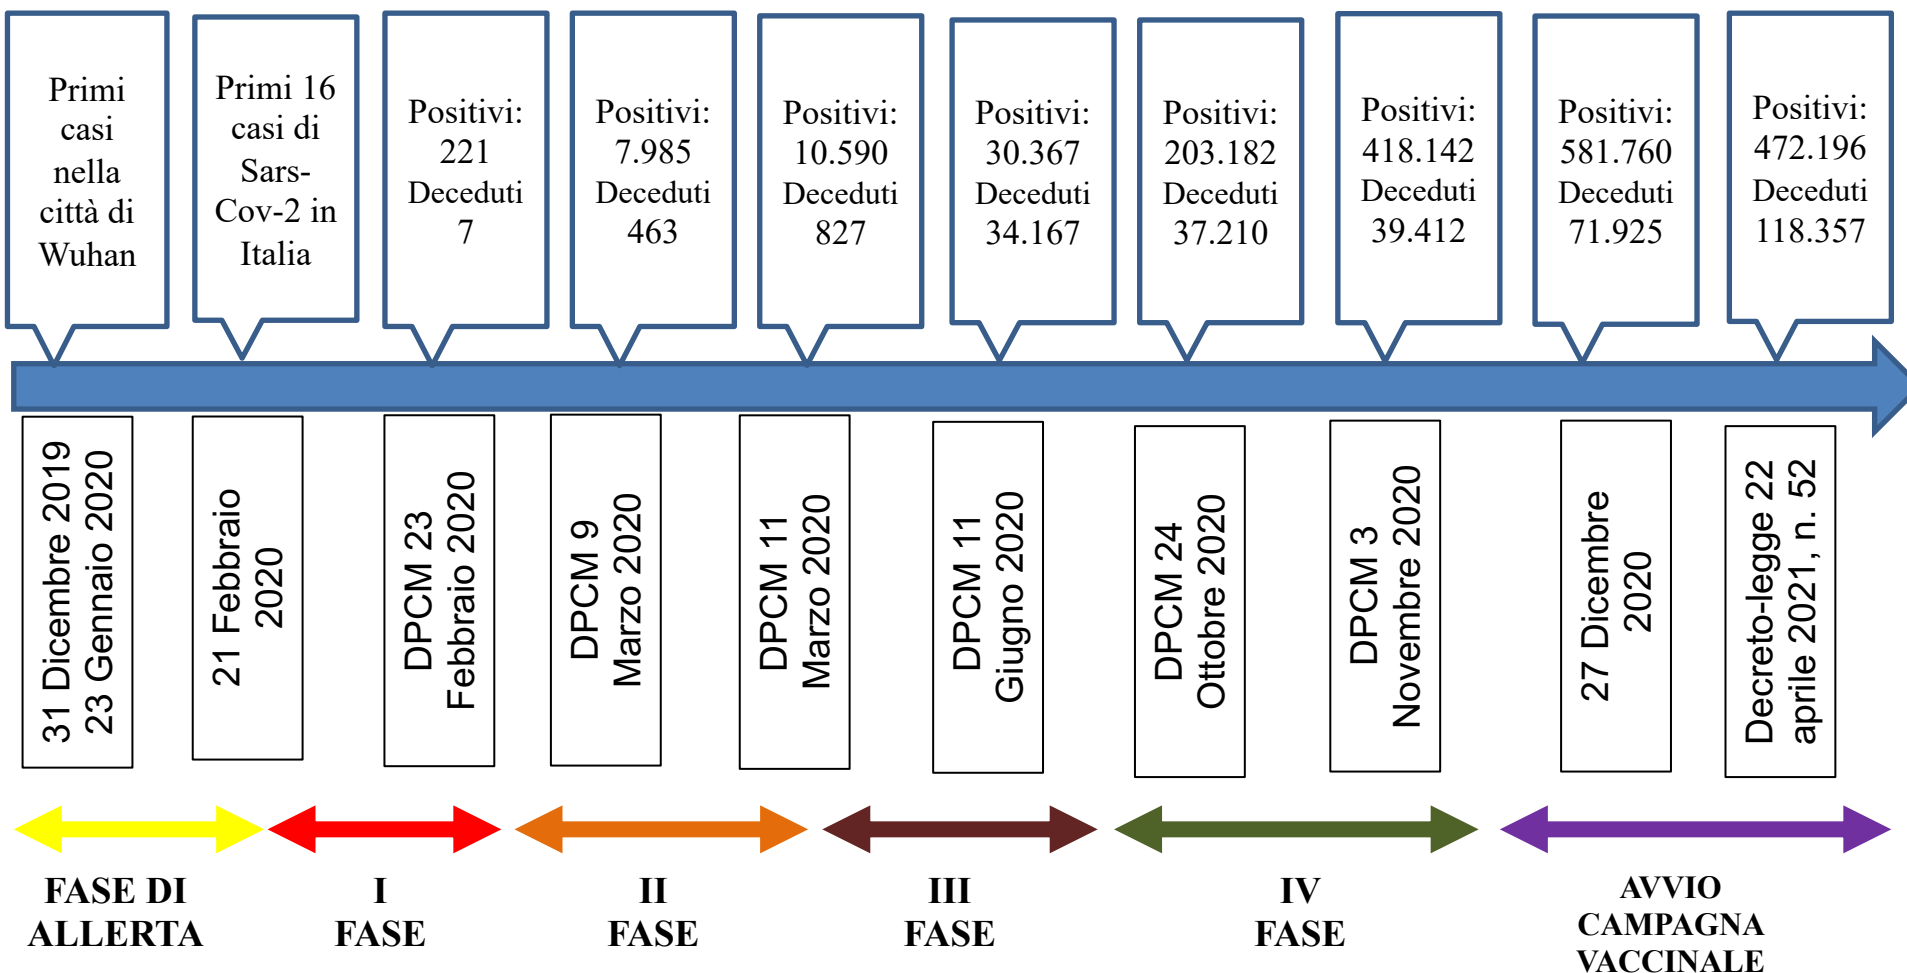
Primi casi nella città di Wuhan

Primi 16 casi di Sars-Cov-2 in Italia

Positivi: 221 Deceduti 7

Positivi: 7.985 Deceduti 463

Positivi: 10.590 Deceduti 827

Positivi: 30.367 Deceduti 34.167

Positivi: 203.182 Deceduti 37.210

Positivi: 418.142 Deceduti 39.412

Positivi: 581.760 Deceduti 71.925

Positivi: 472.196 Deceduti 118.357

31 Dicembre 2019 23 Gennaio 2020

21 Febbraio 2020

DPCM 23 Febbraio 2020

DPCM 9 Marzo 2020

DPCM 11 Marzo 2020

DPCM 11 Giugno 2020

DPCM 24 Ottobre 2020

DPCM 3 Novembre 2020

27 Dicembre 2020

Decreto-legge 22 aprile 2021, n. 52

FASE DI ALLERTA

I FASE

II FASE

III FASE

IV FASE

AVVIO CAMPAGNA VACCINALE